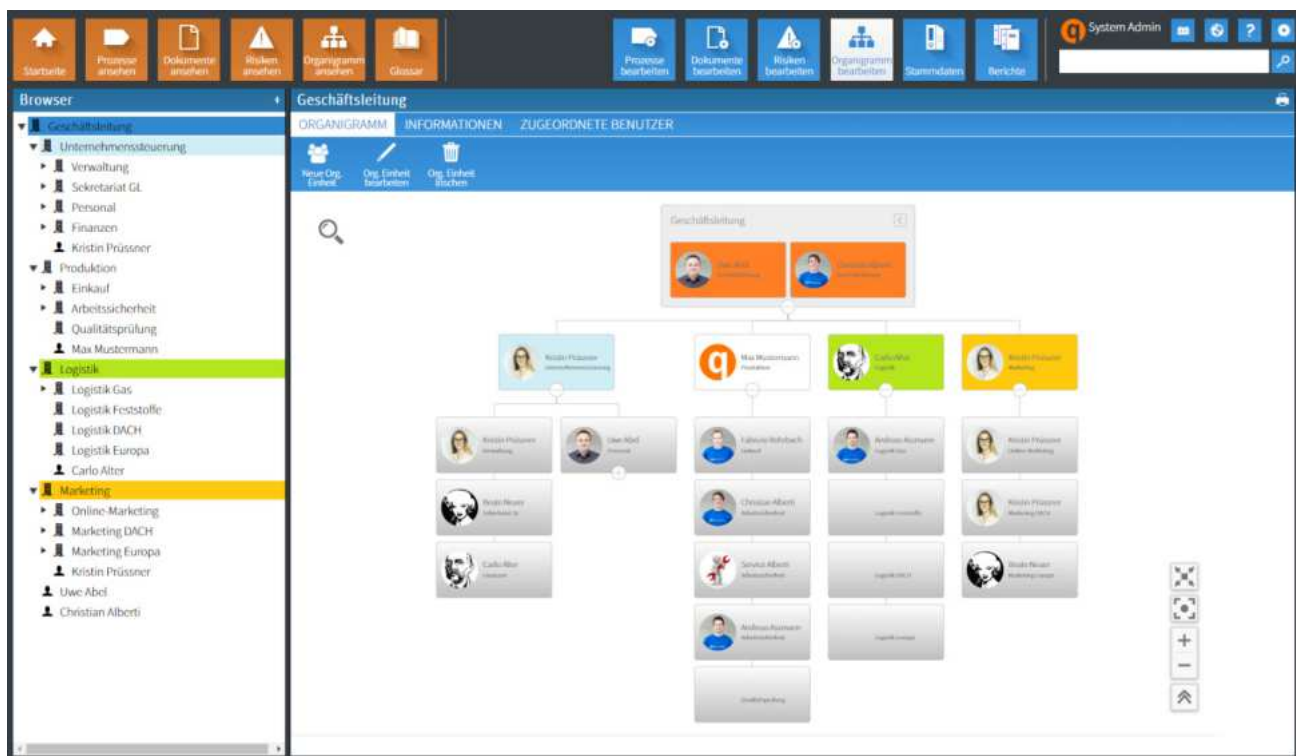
Startseite Prozesse ansehen Dokumente ansehen Risiken ansehen Organigramm ansehen Glossar

Prozesse bearbeiten Dokumente bearbeiten Risiken bearbeiten Organigramm bearbeiten Stammdaten Berichte

System Admin

Browser

Geschäftsleitung
Unternehmenssteuerung
Verwaltung
Sekretariat GL
Personal
Finanzen
Kristin Prüssner
Produktion
Einkauf
Arbeitssicherheit
Qualitätsprüfung
Max Mustermann
Logistik
Logistik Gas
Logistik Feststoffe
Logistik DACH
Logistik Europa
Carlo Alter
Marketing
Online-Marketing
Marketing DACH
Marketing Europa
Kristin Prüssner
Uwe Abel
Christian Alberti

Geschäftsleitung

ORGANIGRAMM INFORMATIONEN ZUGEORDNETE BENUTZER

Neue Org. Einheit Org. Einheit bearbeiten Org. Einheit löschen

Geschäftsleitung

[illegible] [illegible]

Kristin Prüssner
Max Mustermann
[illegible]
Kristin Prüssner

Kristin Prüssner
Uwe Abel
Fabiano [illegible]
Andreas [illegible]
Kristin Prüssner
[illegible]
Christian Alberti
Kristin Prüssner
Carlo Alter
Service Alberti
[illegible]
Andreas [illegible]
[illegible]